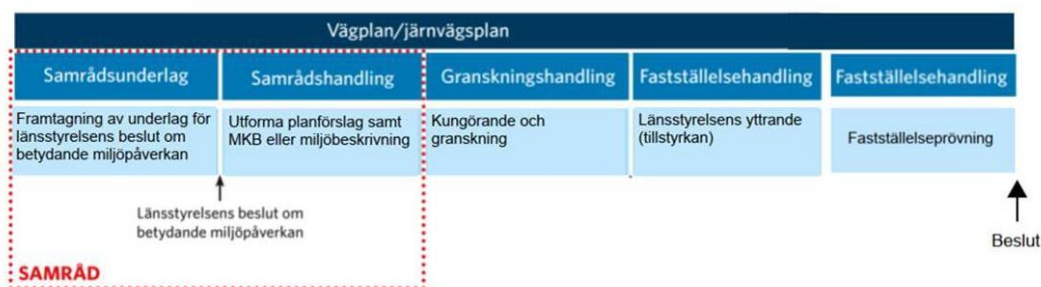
Vägplan/järnvägsplan

Samrådsunderlag

Framtagning av underlag för länsstyrelsens beslut om betydande miljöpåverkan

Samrådshandling

Utforma planförslag samt MKB eller miljöbeskrivning

Granskningshandling

Kungörande och granskning

Fastställelsehandling

Länsstyrelsens yttrande (tillstyrkan)

Fastställelsehandling

Fastställelseprövning

Länsstyrelsens beslut om betydande miljöpåverkan

Beslut

SAMRÅD